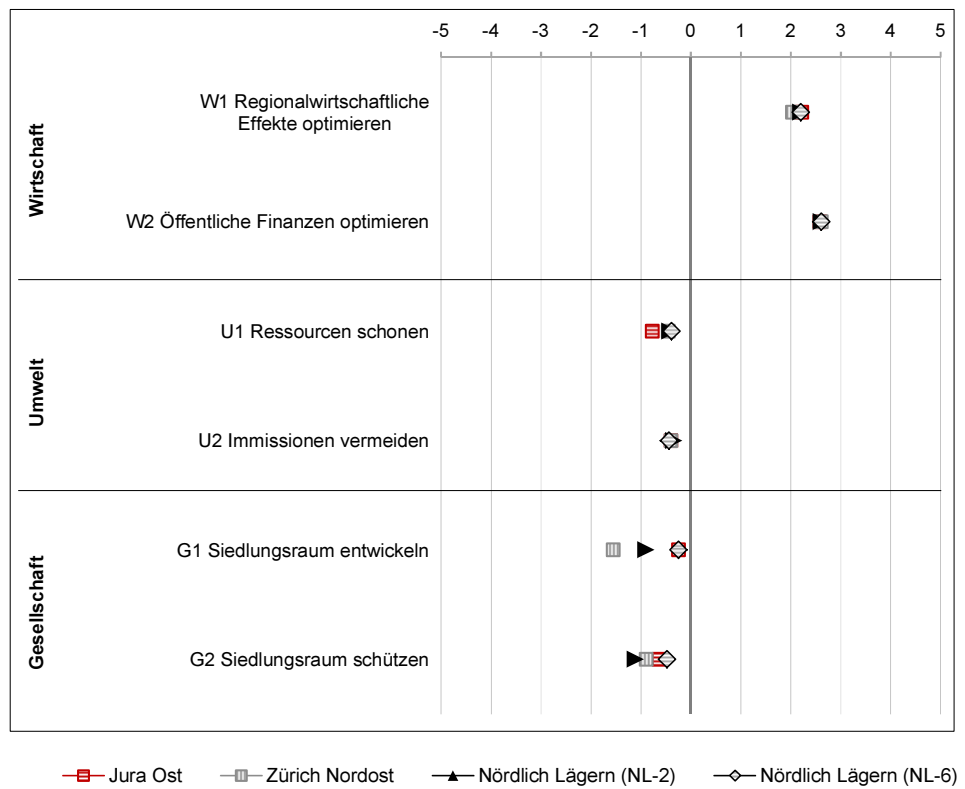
-5 -4 -3 -2 -1 0 1 2 3 4 5

Wirtschaft

W1 Regionalwirtschaftliche Effekte optimieren

W2 Öffentliche Finanzen optimieren

Umwelt

U1 Ressourcen schonen

U2 Immissionen vermeiden

Gesellschaft

G1 Siedlungsraum entwickeln

G2 Siedlungsraum schützen

Jura Ost
Zürich Nordost
Nördlich Lägern (NL-2)
Nördlich Lägern (NL-6)